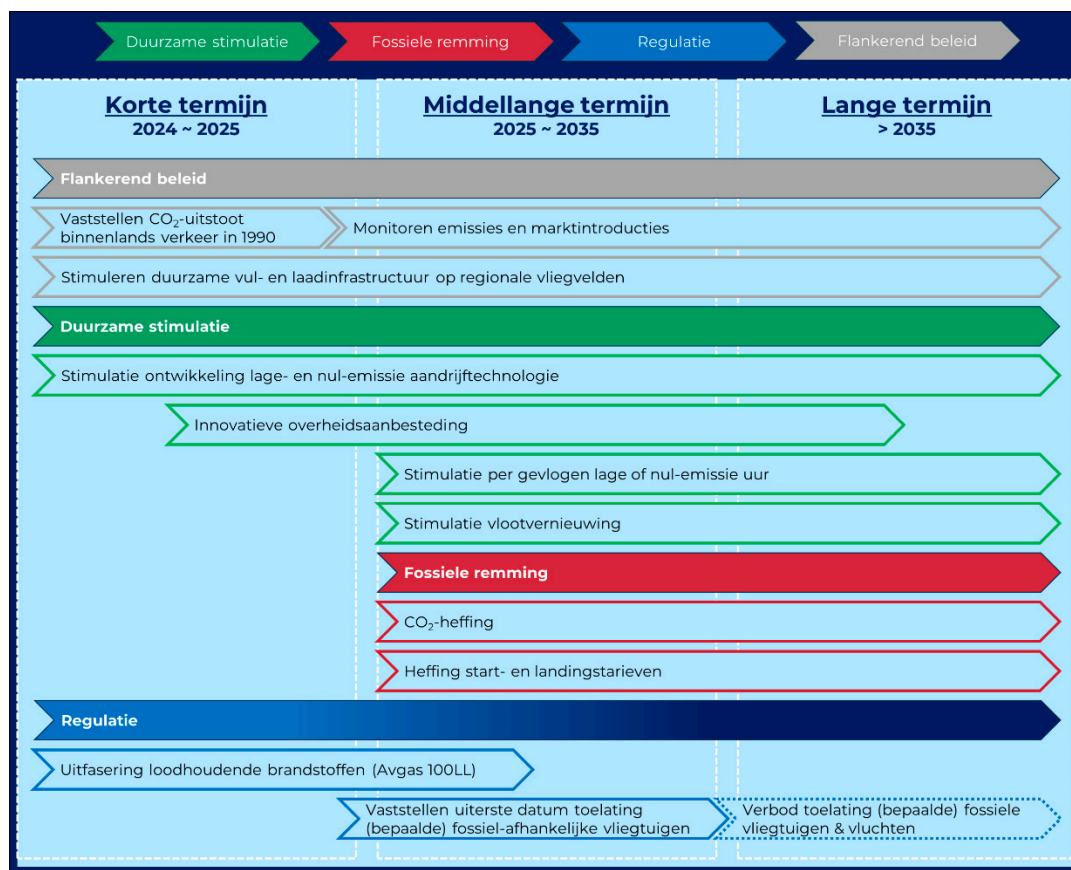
Duurzame stimulatie
Fossiele remming
Regulatie
Flankerend beleid

Korte termijn
2024 ~ 2025

Middellange termijn
2025 ~ 2035

Lange termijn
> 2035

Flankerend beleid

Vaststellen $CO_2$-uitstoot binnenlands verkeer in 1990

Monitoren emissies en marktintroducties

Stimuleren duurzame vul- en laadinfrastructuur op regionale vliegvelden

Duurzame stimulatie

Stimulatie ontwikkeling lage- en nul-emissie aandrijftechnologie

Innovatieve overheidsaanbesteding

Stimulatie per gevlogen lage of nul-emissie uur

Stimulatie vlootvernieuwing

Fossiele remming

$CO_2$-heffing

Heffing start- en landingstarieven

Regulatie

Uitfasering loodhoudende brandstoffen (Avgas 100LL)

Vaststellen uiterste datum toelating (bepaalde) fossiel-afhankelijke vliegtuigen

Verbod toelating (bepaalde) fossiele vliegtuigen & vluchten